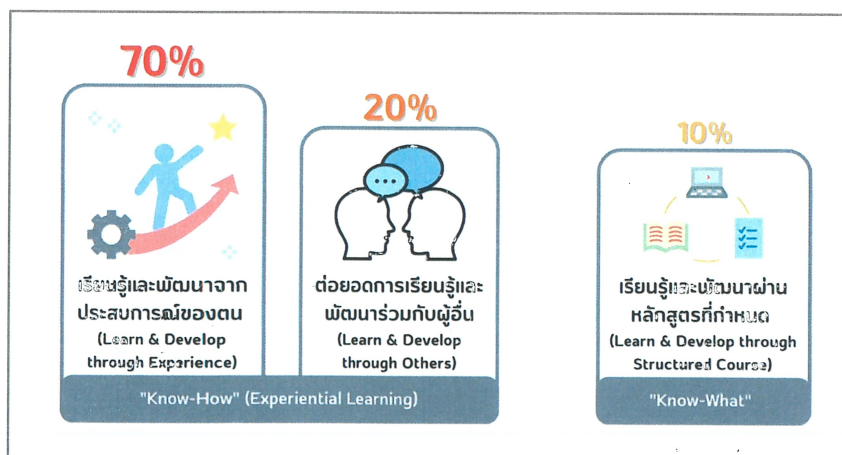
70%

เรียนรู้และพัฒนาจากประสบการณ์ของตน
(Learn & Develop through Experience)

20%

ต่อยอดการเรียนรู้และพัฒนาร่วมกับผู้อื่น
(Learn & Develop through Others)

"Know-How" (Experiential Learning)

10%

เรียนรู้และพัฒนาผ่านหลักสูตรที่กำหนด
(Learn & Develop through Structured Course)

"Know-What"